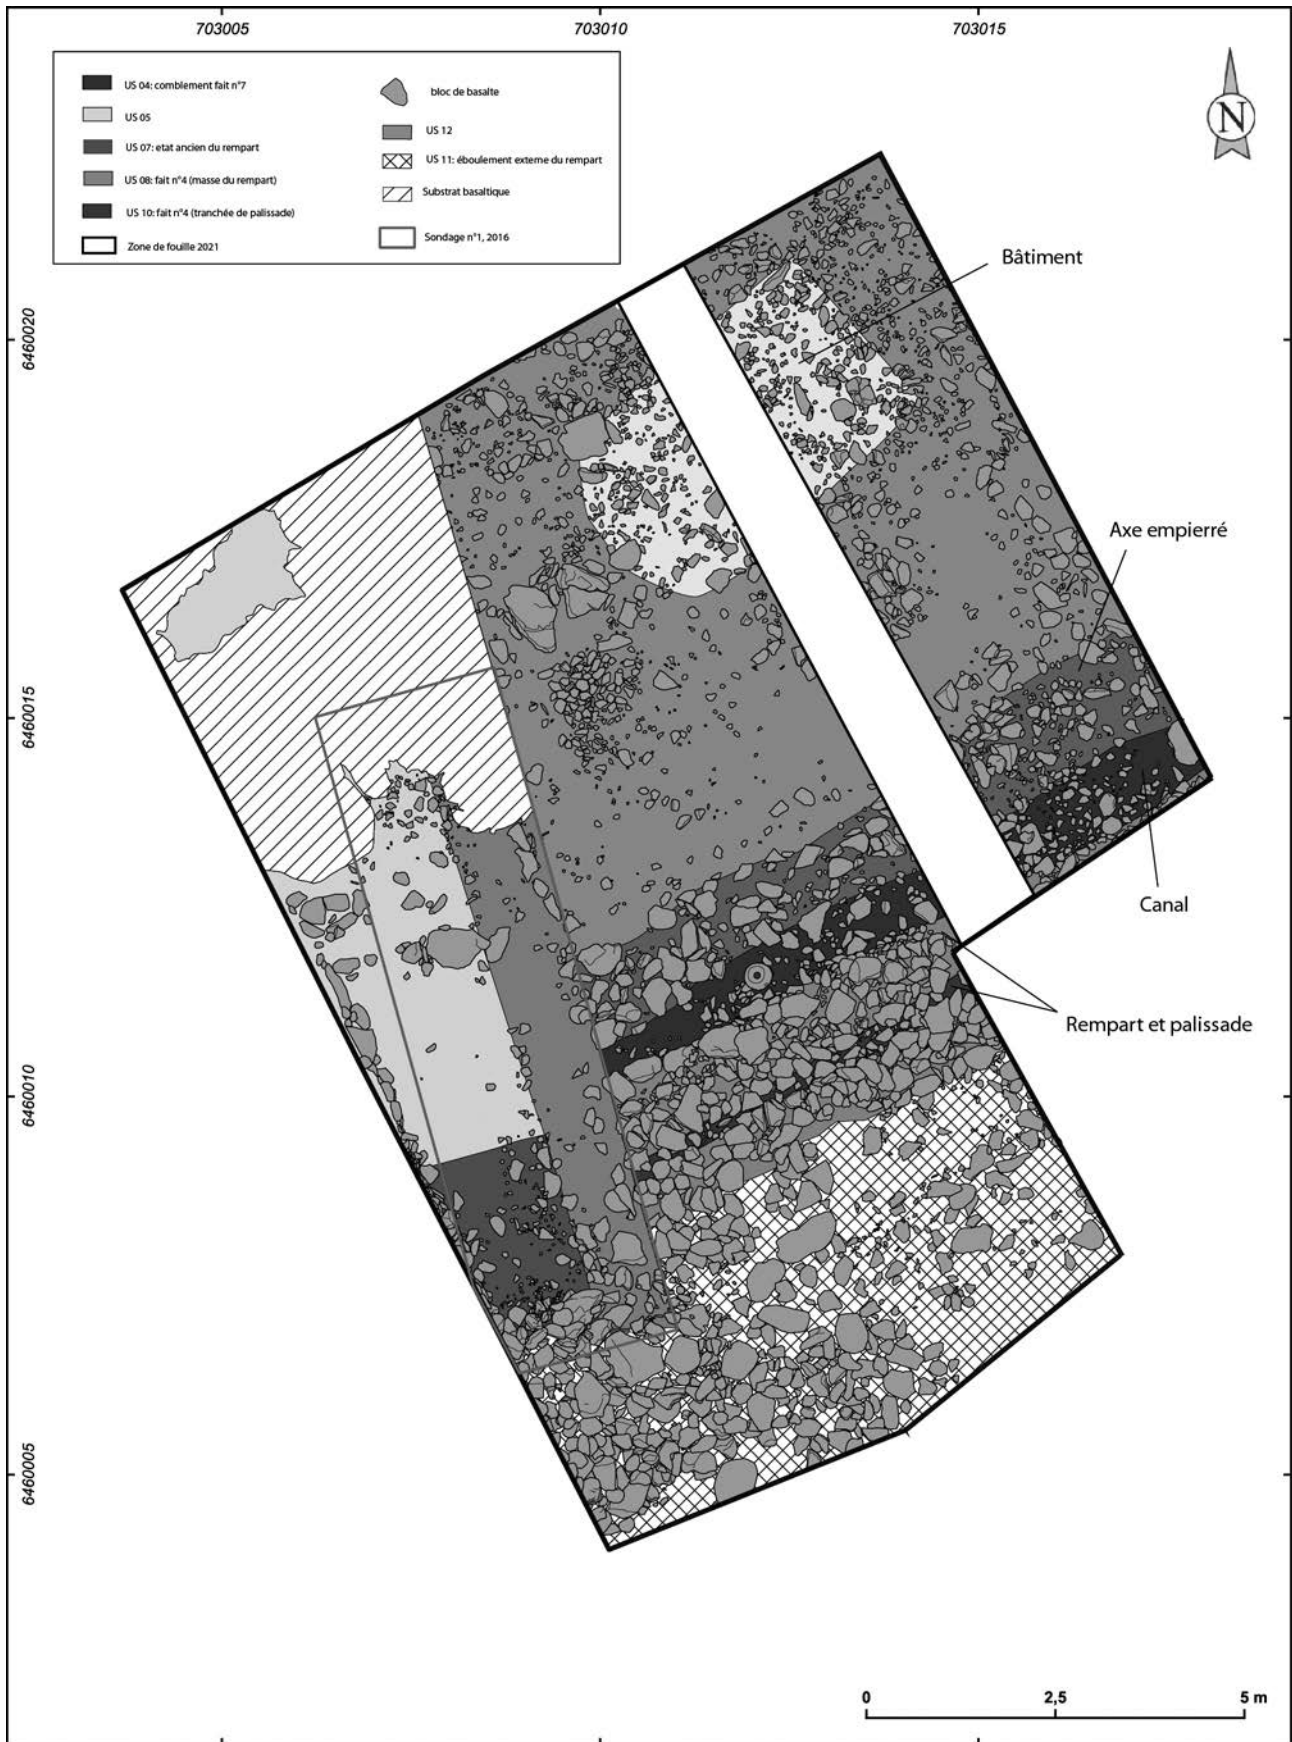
703005

703010

703015

US 04: comblement fait n°7

US 05

US 07: etat ancien du rempart

US 08: fait n°4 (masse du rempart)

US 10: fait n°4 (tranchée de palissade)

Zone de fouille 2021

bloc de basalte

US 12

US 11: éboulement externe du rempart

Substrat basaltique

Sondage n°1, 2016

N

Bâtiment

6460020

Axe empierré

6460015

Canal

Rempart et palissade

6460010

6460005

0

2,5

5 m